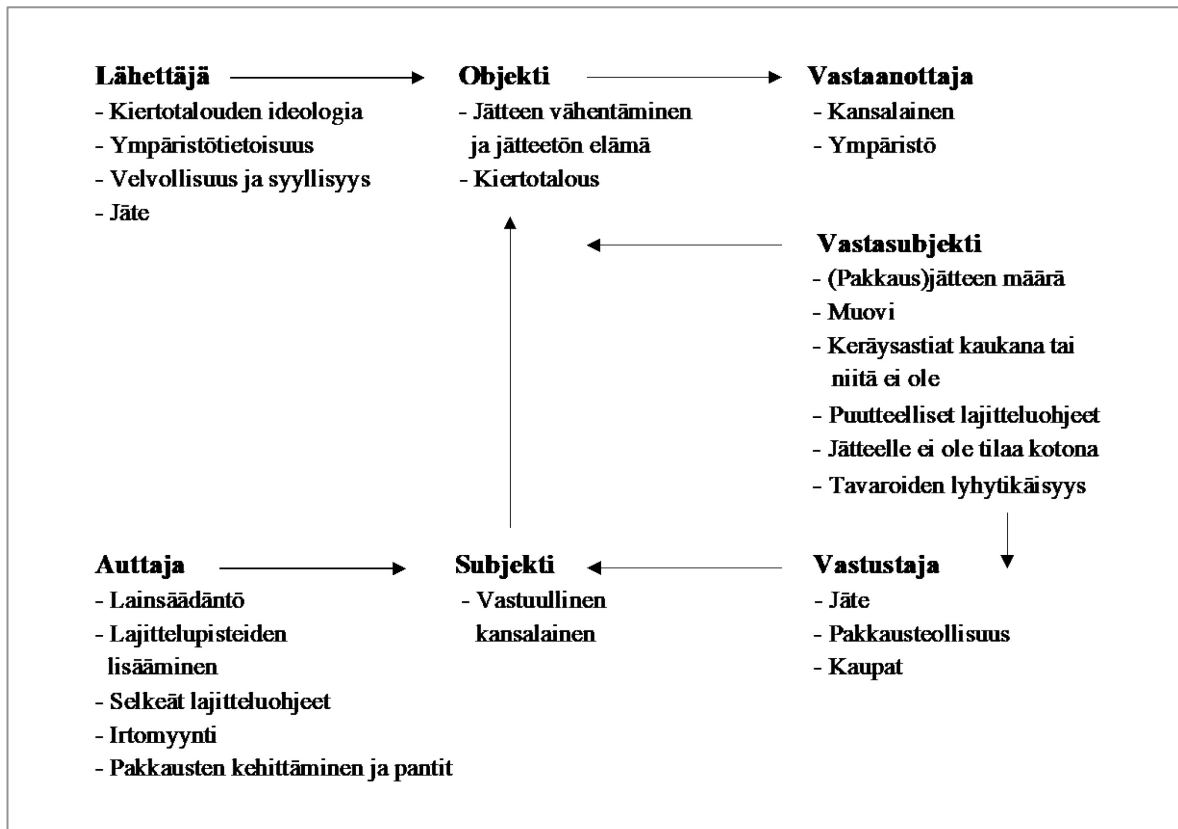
**Lähettäjä**
- Kiertotalouden ideologia
- Ympäristötietoisuus
- Velvollisuus ja syyllisyys
- Jäte

**Objekti**
- Jätteen vähentäminen ja jätteetön elämä
- Kiertotalous

**Vastaanottaja**
- Kansalainen
- Ympäristö

**Vastasubjekti**
- (Pakkaus)jätteen määrä
- Muovi
- Keräysastiat kaukana tai niitä ei ole
- Puutteelliset lajitteluohjeet
- Jätteelle ei ole tilaa kotona
- Tavaroiden lyhytikäisyys

**Auttaja**
- Lainsäädäntö
- Lajittelupisteiden lisääminen
- Selkeät lajitteluohjeet
- Irtomyynti
- Pakkausten kehittäminen ja pantit

**Subjekti**
- Vastuullinen kansalainen

**Vastustaja**
- Jäte
- Pakkausteollisuus
- Kaupat